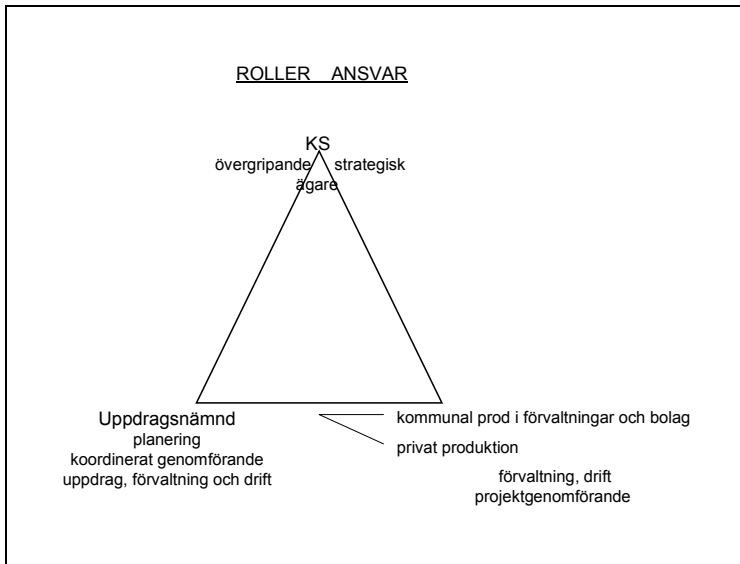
ROLLER ANSVAR

KS
övergripande strategisk
ägare

Uppdragsnämnd
planering
koordinerat genomförande
uppdrag, förvaltning och drift

kommunal prod i förvaltningar och bolag
privat produktion

förvaltning, drift
projektgenomförande